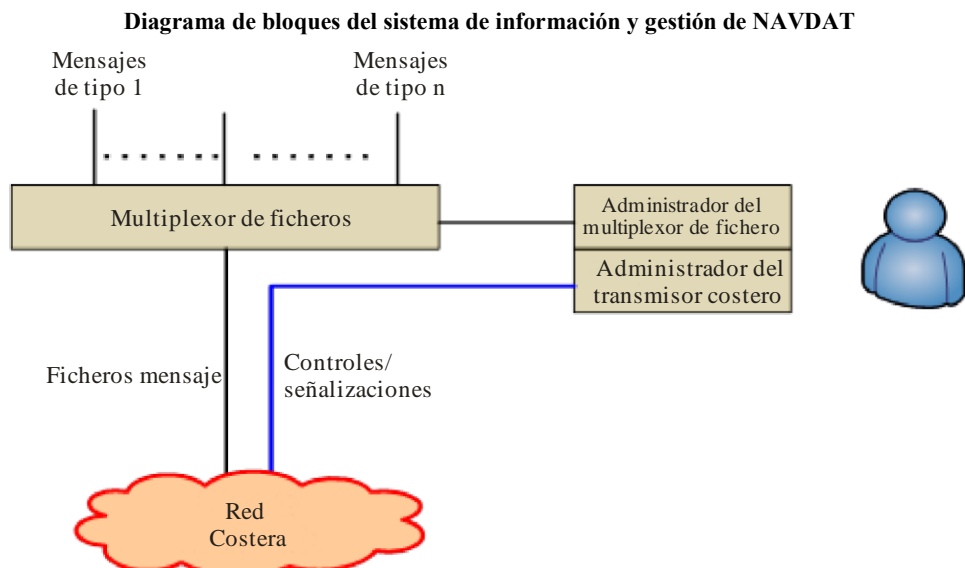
Diagrama de bloques del sistema de información y gestión de NAVDAT

Mensajes de tipo 1

Mensajes de tipo n

Multiplexor de ficheros

Administrador del multiplexor de fichero

Administrador del transmisor costero

Ficheros mensaje

Controles/ señalizaciones

Red Costera